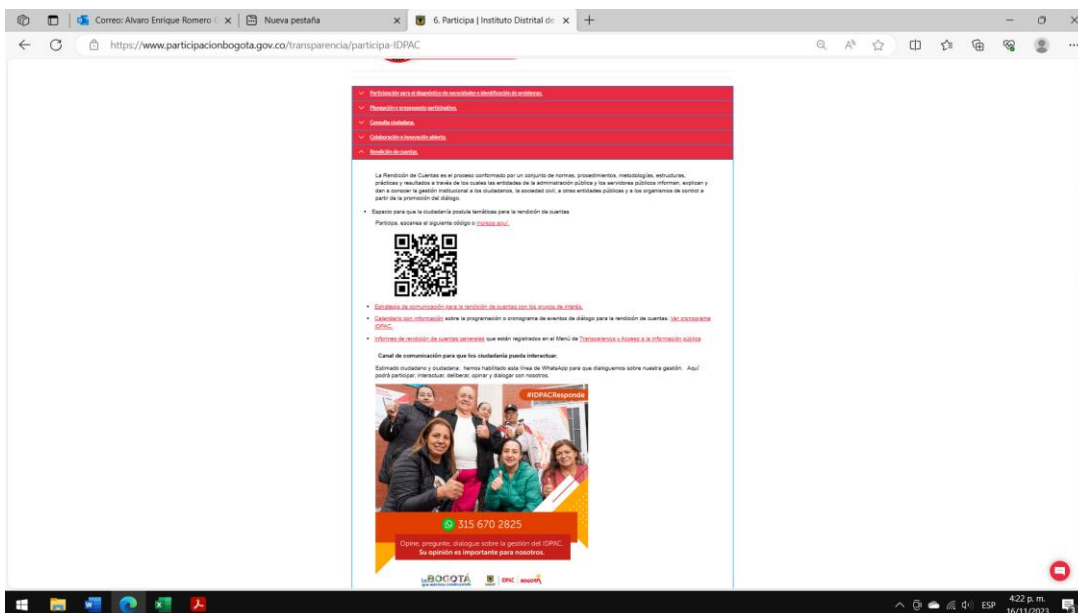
Correo: Alvaro Enrique Romero
Nueva pestaña
6. Participa | Instituto Distrital de
https://www.participacionbogota.gov.co/transparencia/participa-IDPAC

Participación para el diagnóstico de necesidades e identificación de problemas.
Planeación y presupuesto participativo.
Consulta ciudadana.
Colaboración e innovación abierta.
Rendición de cuentas.

La Rendición de Cuentas es el proceso conformado por un conjunto de normas, procedimientos, metodologías, estructuras, prácticas y resultados a través de los cuales las entidades de la administración pública y los servidores públicos informan, explican y dan a conocer la gestión institucional a los ciudadanos, la sociedad civil, a otras entidades públicas y a los organismos de control a partir de la promoción del diálogo.

• Espacio para que la ciudadanía postule temáticas para la rendición de cuentas
Participa, escanea el siguiente código o ingresa aquí.

• Estrategia de comunicación para la rendición de cuentas con los grupos de interés.
• Calendario con información sobre la programación o cronograma de eventos de diálogo para la rendición de cuentas. Ver cronograma IDPAC.
• Informes de rendición de cuentas generales que están registrados en el Menú de Transparencia y Acceso a la información pública.

Canal de comunicación para que los ciudadanía pueda interactuar.
Estimado ciudadano y ciudadana: hemos habilitado esta línea de WhatsApp para que dialoguemos sobre nuestra gestión. Aquí podrá participar, interactuar, deliberar, opinar y dialogar con nosotros.

#IDPACResponde
315 670 2825
Opine, pregunte, dialogue sobre la gestión del IDPAC.
Su opinión es importante para nosotros.

BOGOTÁ
IDPAC

ESP
4:22 p. m.
16/11/2023